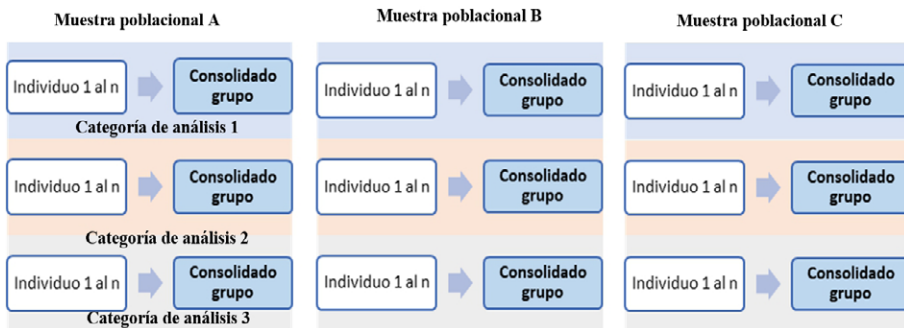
Muestra poblacional A

Individuo 1 al n

Consolidado grupo

Categoría de análisis 1

Individuo 1 al n

Consolidado grupo

Categoría de análisis 2

Individuo 1 al n

Consolidado grupo

Categoría de análisis 3

Muestra poblacional B

Individuo 1 al n

Consolidado grupo

Individuo 1 al n

Consolidado grupo

Individuo 1 al n

Consolidado grupo

Muestra poblacional C

Individuo 1 al n

Consolidado grupo

Individuo 1 al n

Consolidado grupo

Individuo 1 al n

Consolidado grupo